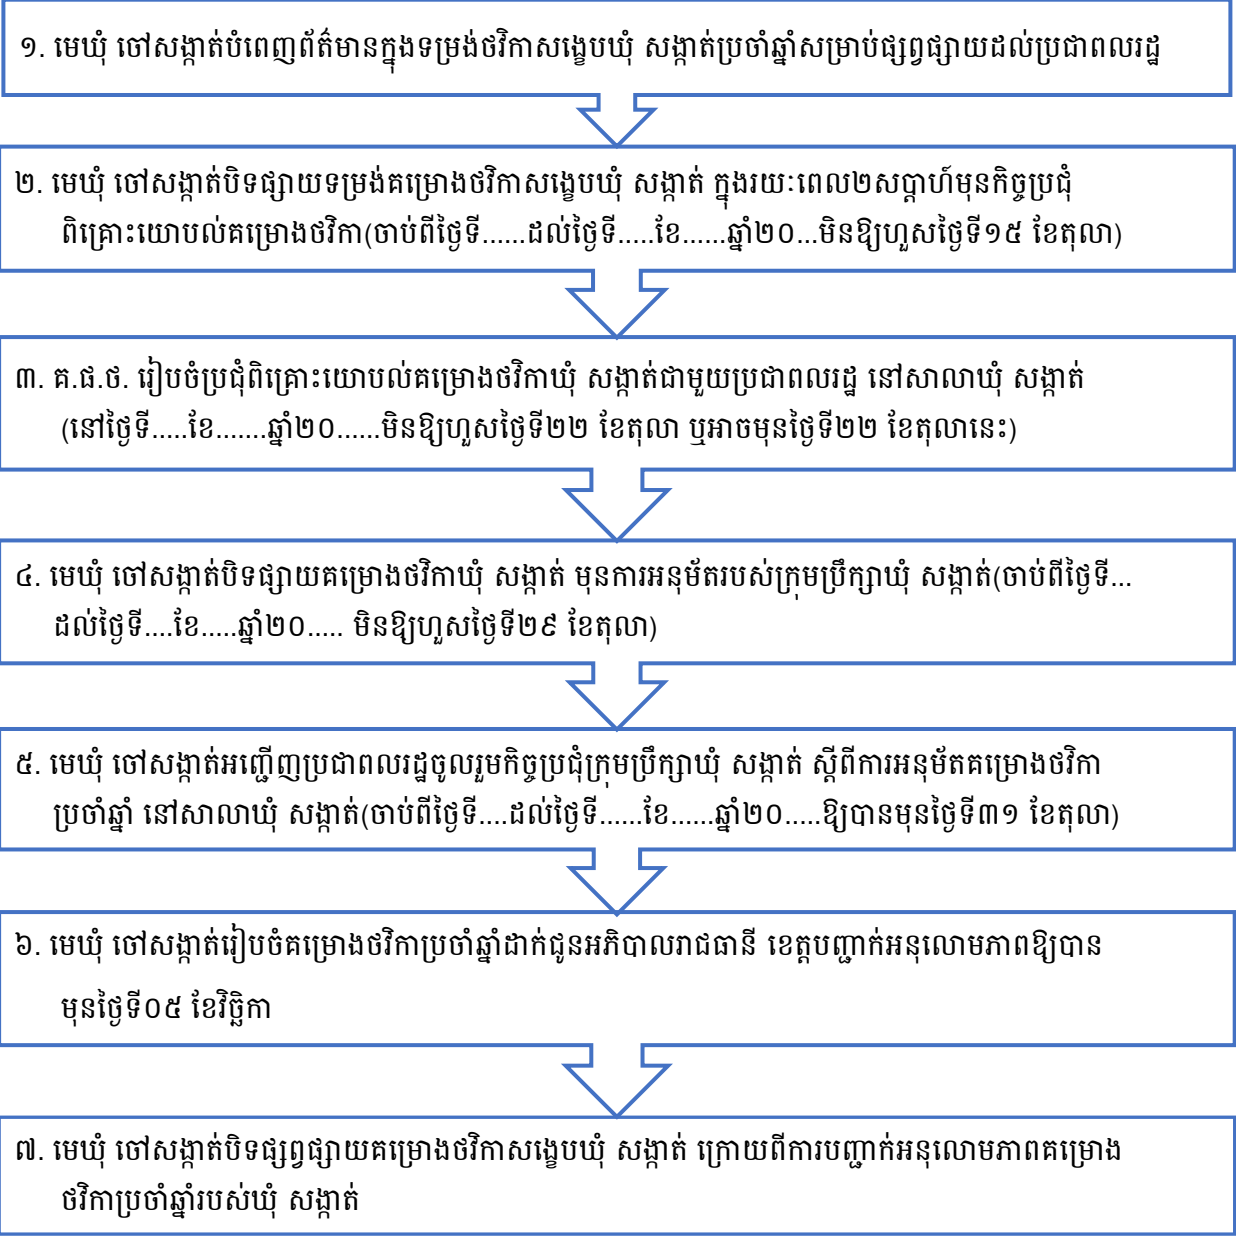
១. មេឃុំ ចៅសង្កាត់បំពេញព័ត៌មានក្នុងទម្រង់ថវិកាសង្ខេបឃុំ សង្កាត់ប្រចាំឆ្នាំសម្រាប់ផ្សព្វផ្សាយដល់ប្រជាពលរដ្ឋ

២. មេឃុំ ចៅសង្កាត់បិទផ្សាយទម្រង់គម្រោងថវិកាសង្ខេបឃុំ សង្កាត់ ក្នុងរយៈពេល២សប្ដាហ៍មុនកិច្ចប្រជុំពិគ្រោះយោបល់គម្រោងថវិកា(ចាប់ពីថ្ងៃទី......ដល់ថ្ងៃទី.....ខែ......ឆ្នាំ២០...មិនឱ្យហួសថ្ងៃទី១៥ ខែតុលា)

៣. គ.ផ.ថ. រៀបចំប្រជុំពិគ្រោះយោបល់គម្រោងថវិកាឃុំ សង្កាត់ជាមួយប្រជាពលរដ្ឋ នៅសាលាឃុំ សង្កាត់ (នៅថ្ងៃទី.....ខែ.......ឆ្នាំ២០......មិនឱ្យហួសថ្ងៃទី២២ ខែតុលា ឬអាចមុនថ្ងៃទី២២ ខែតុលានេះ)

៤. មេឃុំ ចៅសង្កាត់បិទផ្សាយគម្រោងថវិកាឃុំ សង្កាត់ មុនការអនុម័តរបស់ក្រុមប្រឹក្សាឃុំ សង្កាត់(ចាប់ពីថ្ងៃទី... ដល់ថ្ងៃទី....ខែ.....ឆ្នាំ២០..... មិនឱ្យហួសថ្ងៃទី២៩ ខែតុលា)

៥. មេឃុំ ចៅសង្កាត់អញ្ជើញប្រជាពលរដ្ឋចូលរួមកិច្ចប្រជុំក្រុមប្រឹក្សាឃុំ សង្កាត់ ស្ដីពីការអនុម័តគម្រោងថវិកាប្រចាំឆ្នាំ នៅសាលាឃុំ សង្កាត់(ចាប់ពីថ្ងៃទី....ដល់ថ្ងៃទី......ខែ......ឆ្នាំ២០.....ឱ្យបានមុនថ្ងៃទី៣១ ខែតុលា)

៦. មេឃុំ ចៅសង្កាត់រៀបចំគម្រោងថវិកាប្រចាំឆ្នាំដាក់ជូនអភិបាលរាជធានី ខេត្តបញ្ជាក់អនុលោមភាពឱ្យបានមុនថ្ងៃទី០៥ ខែវិច្ឆិកា

៧. មេឃុំ ចៅសង្កាត់បិទផ្សព្វផ្សាយគម្រោងថវិកាសង្ខេបឃុំ សង្កាត់ ក្រោយពីការបញ្ជាក់អនុលោមភាពគម្រោងថវិកាប្រចាំឆ្នាំរបស់ឃុំ សង្កាត់